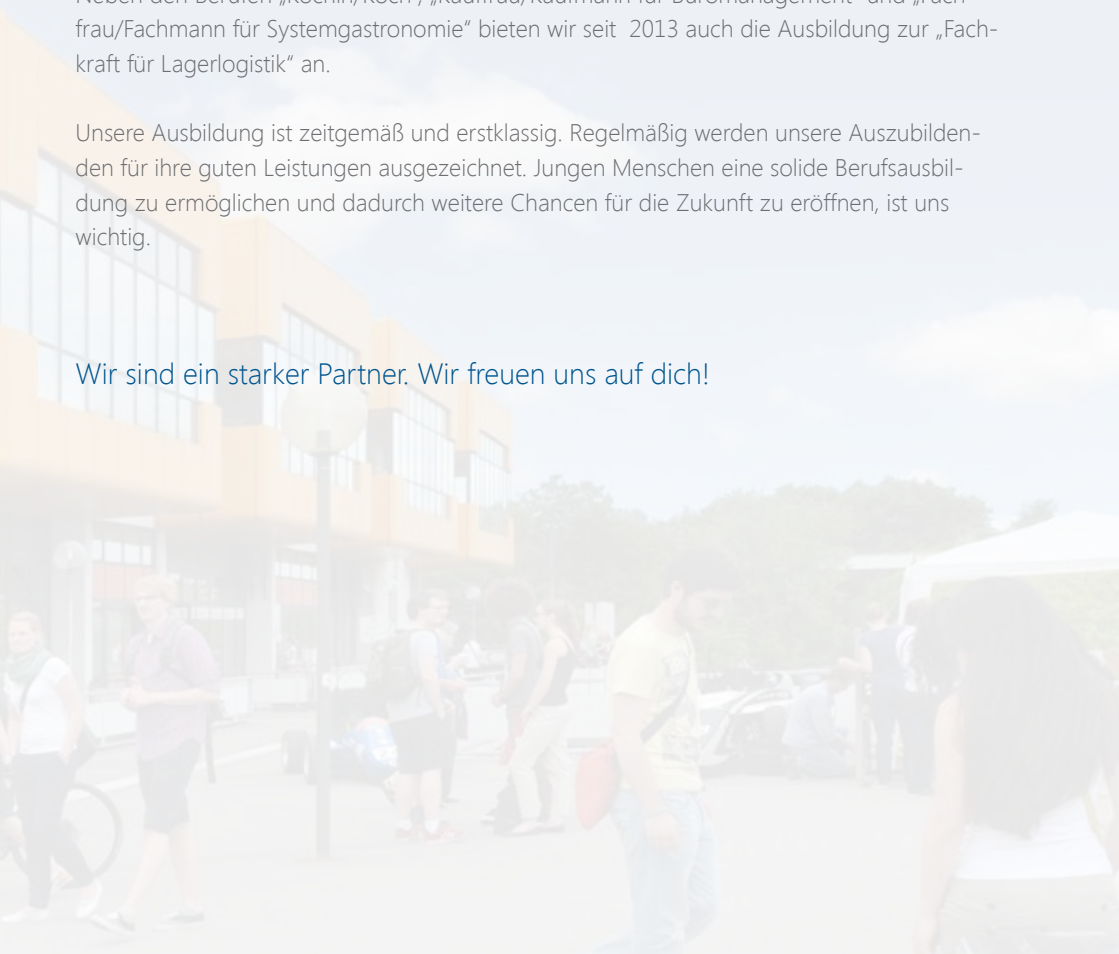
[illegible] frau/Fachmann für Systemgastronomie“ bieten wir seit 2013 auch die Ausbildung zur „Fachkraft für Lagerlogistik“ an.

Unsere Ausbildung ist zeitgemäß und erstklassig. Regelmäßig werden unsere Auszubildenden für ihre guten Leistungen ausgezeichnet. Jungen Menschen eine solide Berufsausbildung zu ermöglichen und dadurch weitere Chancen für die Zukunft zu eröffnen, ist uns wichtig.

Wir sind ein starker Partner. Wir freuen uns auf dich!